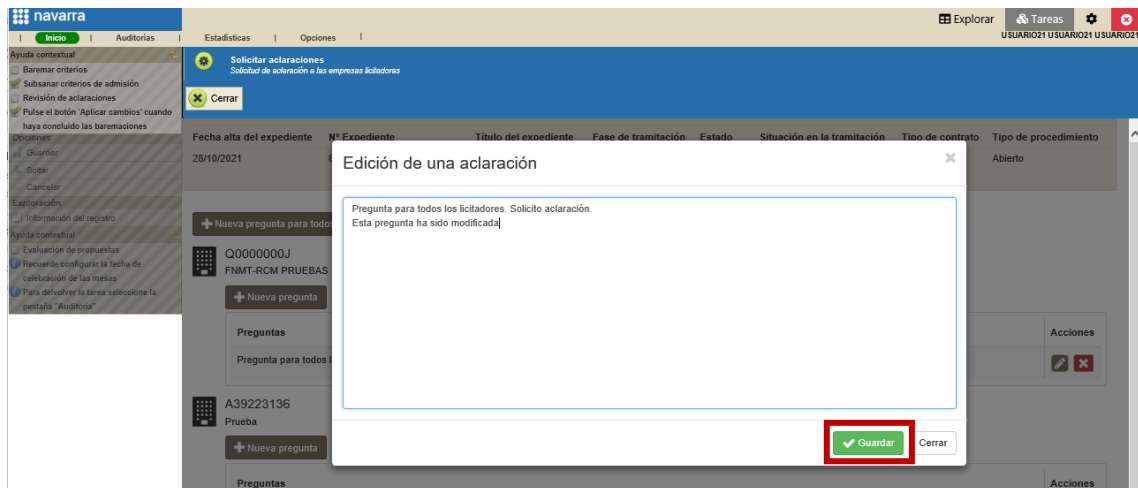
navarra

| Inicio | Auditorías | Estadísticas | Opciones |

Explorar | Tareas
USUARIO21 USUARIO21 USUARIO21

Ayuda contextual
Baremar criterios
Subsanar criterios de admisión
Revisión de aclaraciones
Pulse el botón 'Aplicar cambios' cuando haya concluido las baremaciones
Opciones
Guardar
Soltar
Cancelar
Exploración
Información del registro
Ayuda contextual
Evaluación de propuestas
Recuerde configurar la fecha de celebración de las mesas
Para delvolver la tarea seleccione la pestaña "Auditoría"

Solicitar aclaraciones
Solicitud de aclaración a las empresas licitadoras

Cerrar

| Fecha alta del expediente | Nº Expediente | Título del expediente | Fase de tramitación | Estado | Situación en la tramitación | Tipo de contrato | Tipo de procedimiento |
|---|---|---|---|---|---|---|---|
| 28/10/2021 | | | | | | | Abierto |

Nueva pregunta para todos

Q0000000J
FNMT-RCM PRUEBAS
Nueva pregunta

| Preguntas | Acciones |
|---|---|
| Pregunta para todos l | |

A39223136
Prueba
Nueva pregunta

| Preguntas | Acciones |
|---|---|

Edición de una aclaración

Pregunta para todos los licitadores. Solicito aclaración.
Esta pregunta ha sido modificada

Guardar
Cerrar